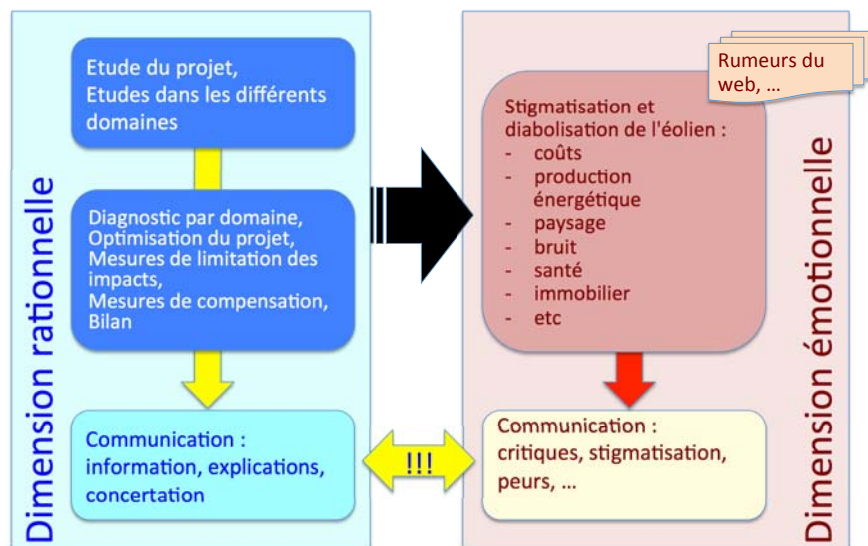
Dimension rationnelle

Etude du projet,
Etudes dans les différents domaines

Diagnostic par domaine,
Optimisation du projet,
Mesures de limitation des impacts,
Mesures de compensation,
Bilan

Communication :
information, explications, concertation

!!!

Rumeurs du web, …

Stigmatisation et diabolisation de l'éolien :
- coûts
- production énergétique
- paysage
- bruit
- santé
- immobilier
- etc

Communication :
critiques, stigmatisation, peurs, …

Dimension émotionnelle